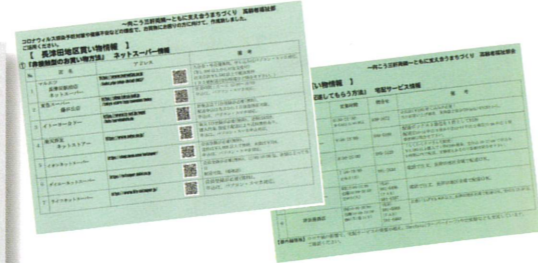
～向こう三軒両隣～ともに支え合うまちづくり　高齢者福祉係

コロナウィルス感染予防対策や熱中症予防などの理由で、お買物に出掛けられない方々に向けて、作成致しました。

【　長津田地区買い物情報　】

①【非接触型のお買い物方法】　ネットスーパー情報

| No. | 店　名 | アドレス | | 備　考 |
|---|---|---|---|---|
| 1 | マルエツ 長津田駅前店 ネットスーパー | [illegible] | | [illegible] |
| 2 | 東急ストア 藤が丘店 | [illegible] | | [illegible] |
| 3 | イトーヨーカドー | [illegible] | | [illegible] |
| 4 | 西友 ネットスーパー | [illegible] | | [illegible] |
| 5 | イオンネットスーパー | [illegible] | | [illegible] |
| 6 | ドン・キホーテ | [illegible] | | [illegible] |
| 7 | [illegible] | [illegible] | | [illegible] |

～向こう三軒両隣～ともに支え合うまちづくり　高齢者福祉係

【　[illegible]買い物情報　】

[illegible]宅配サービス情報

| | | 定休日 | | 備　考 |
|---|---|---|---|---|
| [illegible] | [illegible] | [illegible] | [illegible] | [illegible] |
| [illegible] | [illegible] | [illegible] | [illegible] | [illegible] |
| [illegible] | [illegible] | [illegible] | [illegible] | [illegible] |
| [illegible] | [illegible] | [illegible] | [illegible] | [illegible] |
| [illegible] | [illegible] | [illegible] | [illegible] | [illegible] |
| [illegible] | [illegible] | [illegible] | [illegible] | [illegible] |
| 8 | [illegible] | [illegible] | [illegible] | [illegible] |

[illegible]